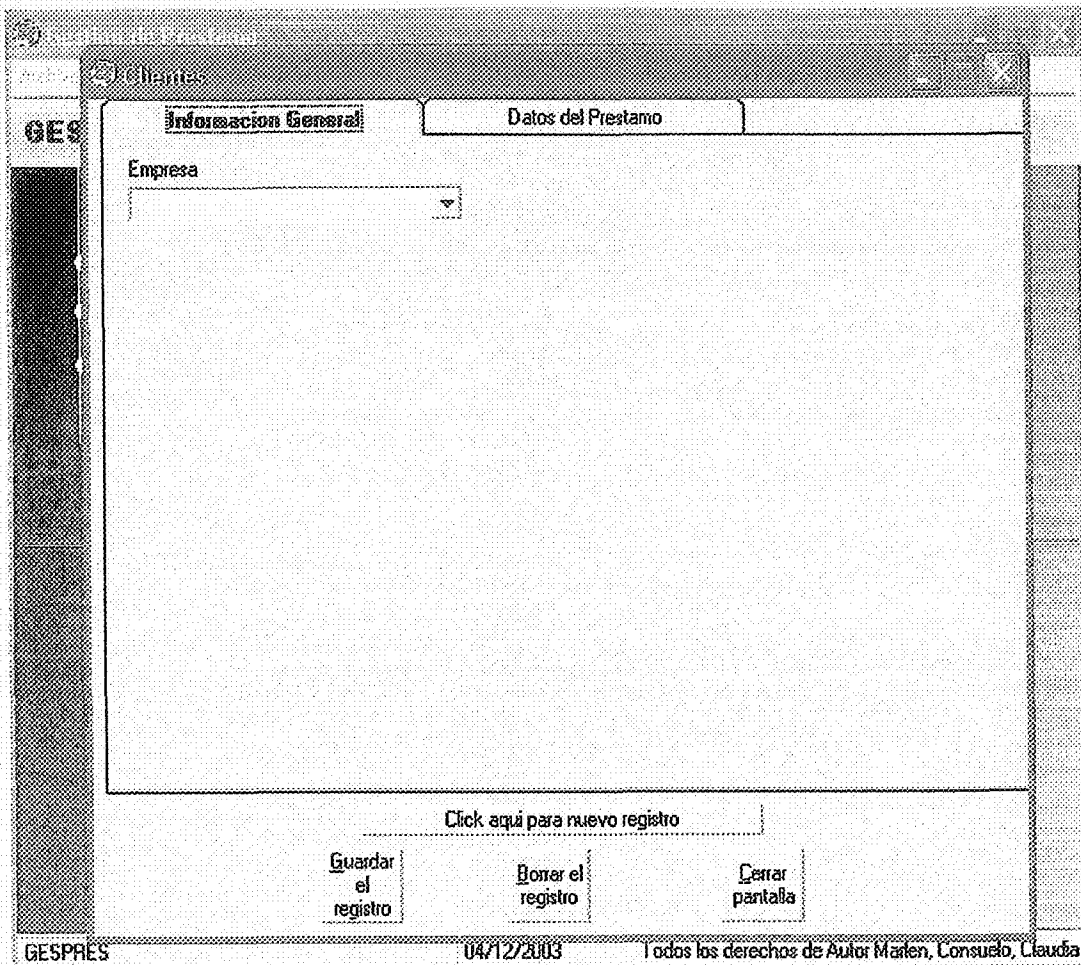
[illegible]
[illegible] Clientes
GES
Informacion General
Datos del Prestamo
Empresa
Click aqui para nuevo registro
Guardar el registro
Borrar el registro
Cerrar pantalla
GESPRES
04/12/2003
Todos los derechos de Autor Marlen, Consuelo, Claudia